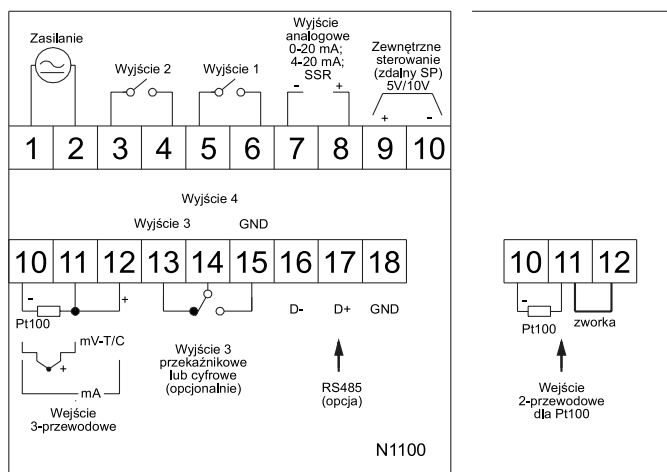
Zasilanie

Wyjście 2

Wyjście 1

Wyjście analogowe 0-20 mA; 4-20 mA; SSR

- +

Zewnętrzne sterowanie (zdalny SP) 5V/10V

+ -

| 1 | 2 | 3 | 4 | 5 | 6 | 7 | 8 | 9 | 10 |
|---|---|---|---|---|---|---|---|---|---|

Wyjście 4

Wyjście 3

GND

| 10 | 11 | 12 | 13 | 14 | 15 | 16 | 17 | 18 |
|---|---|---|---|---|---|---|---|---|

- +

Pt100

mV-T/C

+

mA

Wejście 3-przewodowe

Wyjście 3 przekaźnikowe lub cyfrowe (opcjonalnie)

D- D+ GND

RS485 (opcja)

N1100

| 10 | 11 | 12 |
|---|---|---|

-

Pt100

zworka

Wejście 2-przewodowe dla Pt100